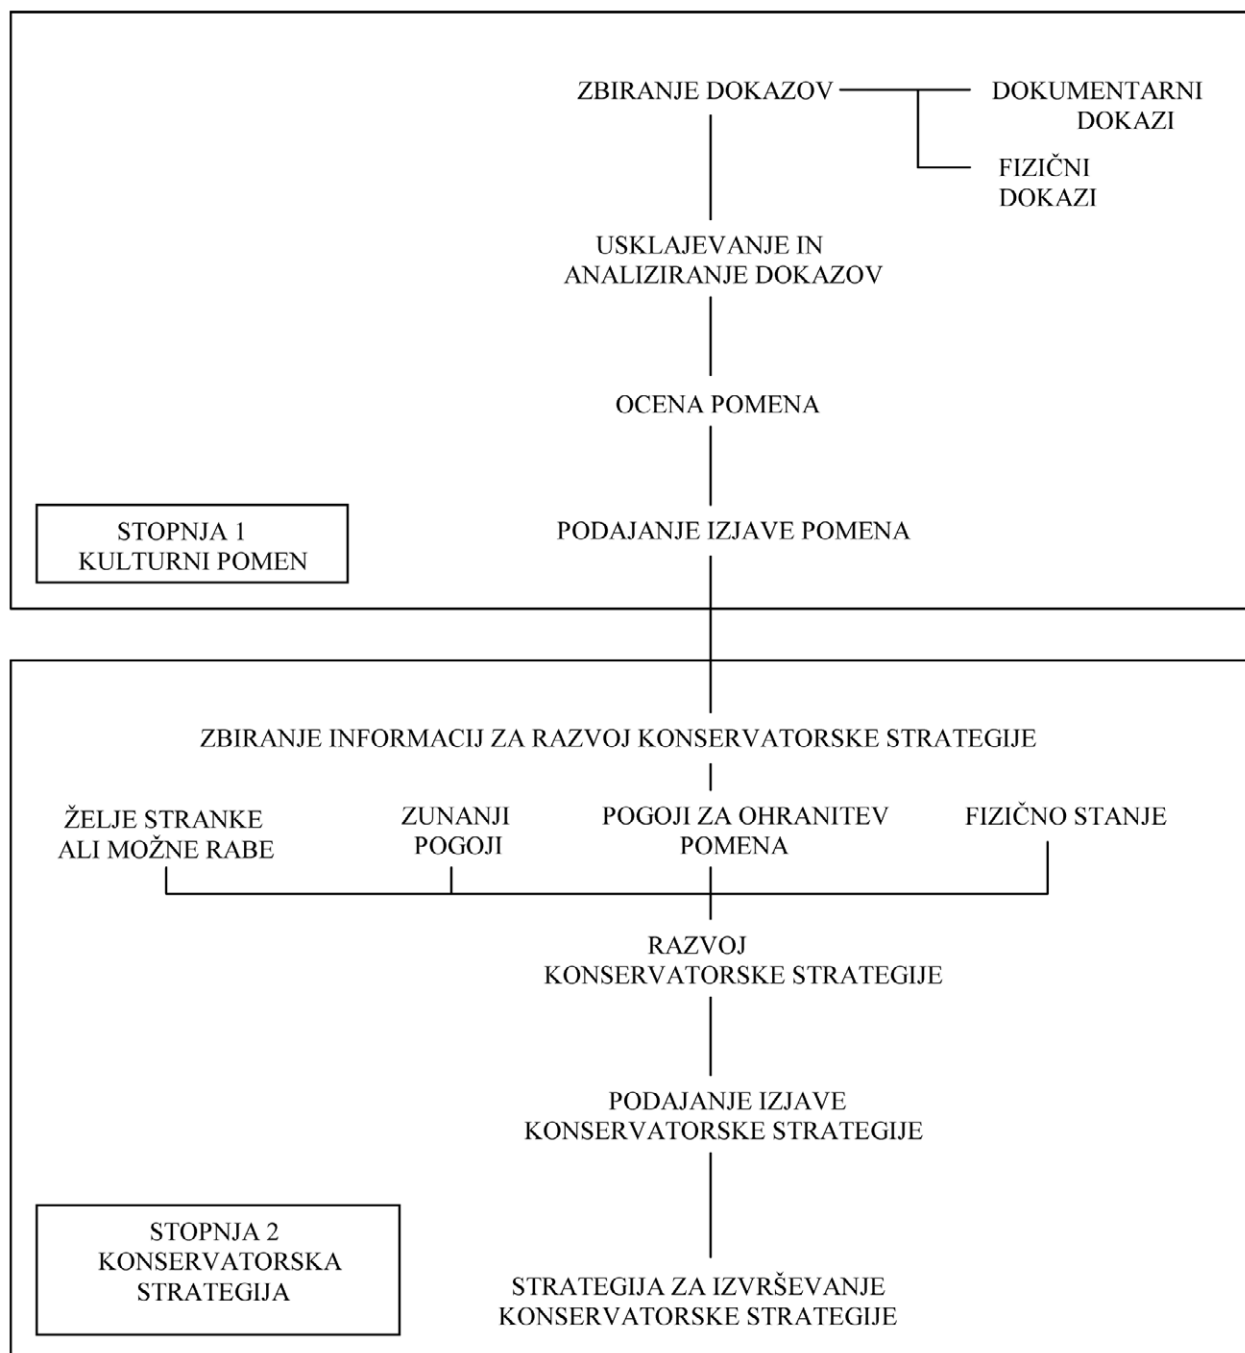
ZBIRANJE DOKAZOV

DOKUMENTARNI DOKAZI

FIZIČNI DOKAZI

USKLAJEVANJE IN ANALIZIRANJE DOKAZOV

OCENA POMENA

STOPNJA 1
KULTURNI POMEN

PODAJANJE IZJAVE POMENA

ZBIRANJE INFORMACIJ ZA RAZVOJ KONSERVATORSKE STRATEGIJE

ŽELJE STRANKE ALI MOŽNE RABE

ZUNANJI POGOJI

POGOJI ZA OHRANITEV POMENA

FIZIČNO STANJE

RAZVOJ KONSERVATORSKE STRATEGIJE

PODAJANJE IZJAVE KONSERVATORSKE STRATEGIJE

STOPNJA 2
KONSERVATORSKA STRATEGIJA

STRATEGIJA ZA IZVRŠEVANJE KONSERVATORSKE STRATEGIJE